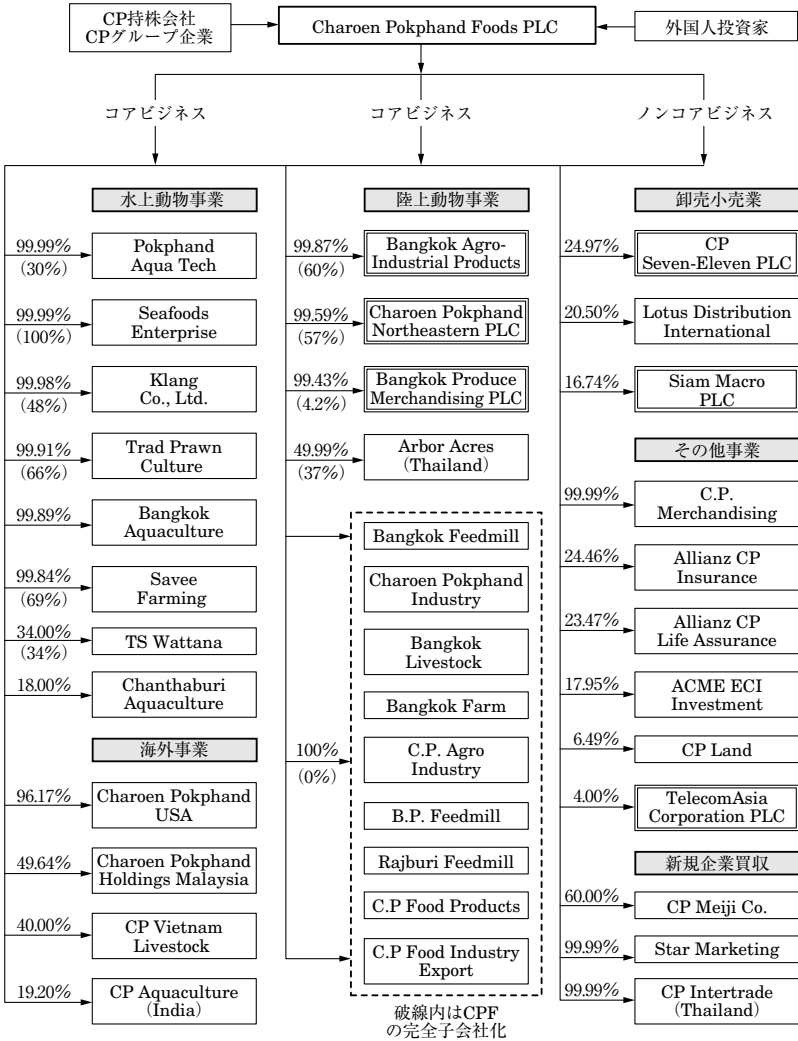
CP持株会社
CPグループ企業

Charoen Pokphand Foods PLC

外国人投資家

コアビジネス

コアビジネス

ノンコアビジネス

水上動物事業

99.99%
(30%)
Pokphand Aqua Tech

99.99%
(100%)
Seafoods Enterprise

99.98%
(48%)
Klang Co., Ltd.

99.91%
(66%)
Trad Prawn Culture

99.89%
Bangkok Aquaculture

99.84%
(69%)
Savee Farming

34.00%
(34%)
TS Wattana

18.00%
Chanthaburi Aquaculture

海外事業

96.17%
Charoen Pokphand USA

49.64%
Charoen Pokphand Holdings Malaysia

40.00%
CP Vietnam Livestock

19.20%
CP Aquaculture (India)

陸上動物事業

99.87%
(60%)
Bangkok Agro-Industrial Products

99.59%
(57%)
Charoen Pokphand Northeastern PLC

99.43%
(4.2%)
Bangkok Produce Merchandising PLC

49.99%
(37%)
Arbor Acres (Thailand)

100%
(0%)

Bangkok Feedmill

Charoen Pokphand Industry

Bangkok Livestock

Bangkok Farm

C.P. Agro Industry

B.P. Feedmill

Rajburi Feedmill

C.P Food Products

C.P Food Industry Export

破線内はCPFの完全子会社化

卸売小売業

24.97%
CP Seven-Eleven PLC

20.50%
Lotus Distribution International

16.74%
Siam Macro PLC

その他事業

99.99%
C.P. Merchandising

24.46%
Allianz CP Insurance

23.47%
Allianz CP Life Assurance

17.95%
ACME ECI Investment

6.49%
CP Land

4.00%
TelecomAsia Corporation PLC

新規企業買収

60.00%
CP Meiji Co.

99.99%
Star Marketing

99.99%
CP Intertrade (Thailand)